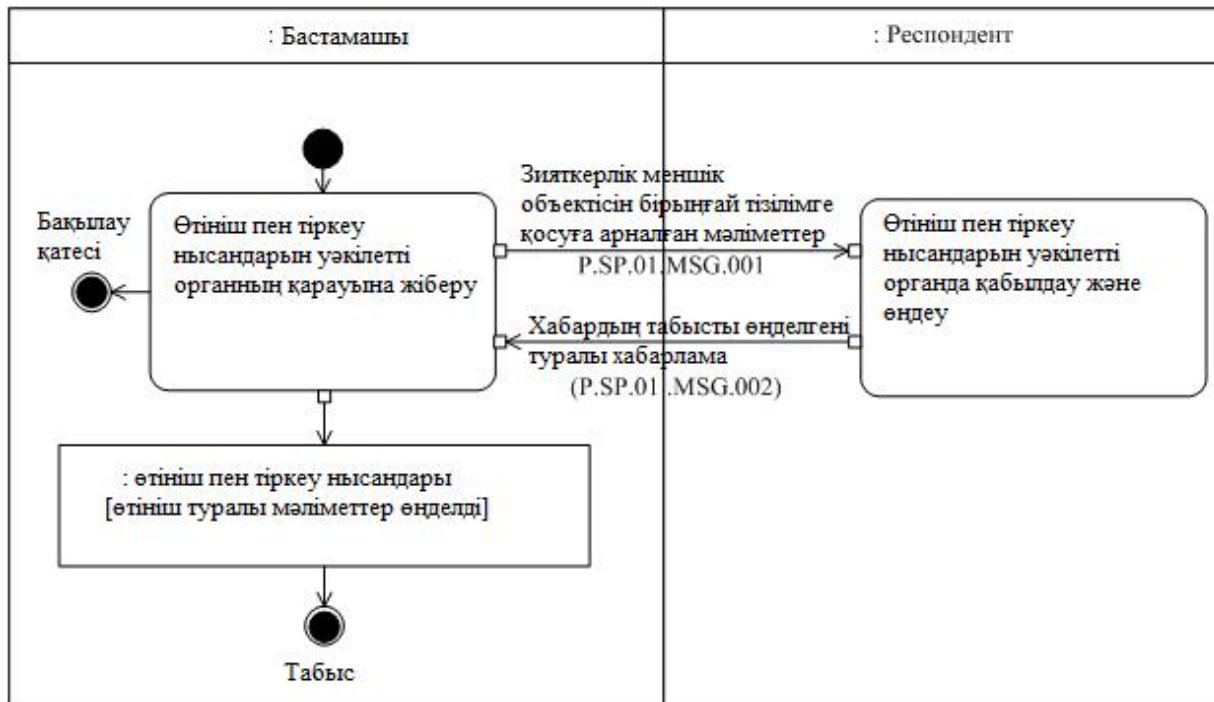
: Бастамашы

: Респондент

Бақылау қатесі

Өтініш пен тіркеу нысандарын уәкілетті органның қарауына жіберу

Зияткерлік меншік объектісін бірыңғай тізілімге қосуға арналған мәліметтер P.SP.01.MSG.001

Өтініш пен тіркеу нысандарын уәкілетті органда қабылдау және өңдеу

Хабардың табысты өңделгені туралы хабарлама (P.SP.01.MSG.002)

: өтініш пен тіркеу нысандары [өтініш туралы мәліметтер өңделді]

Табыс